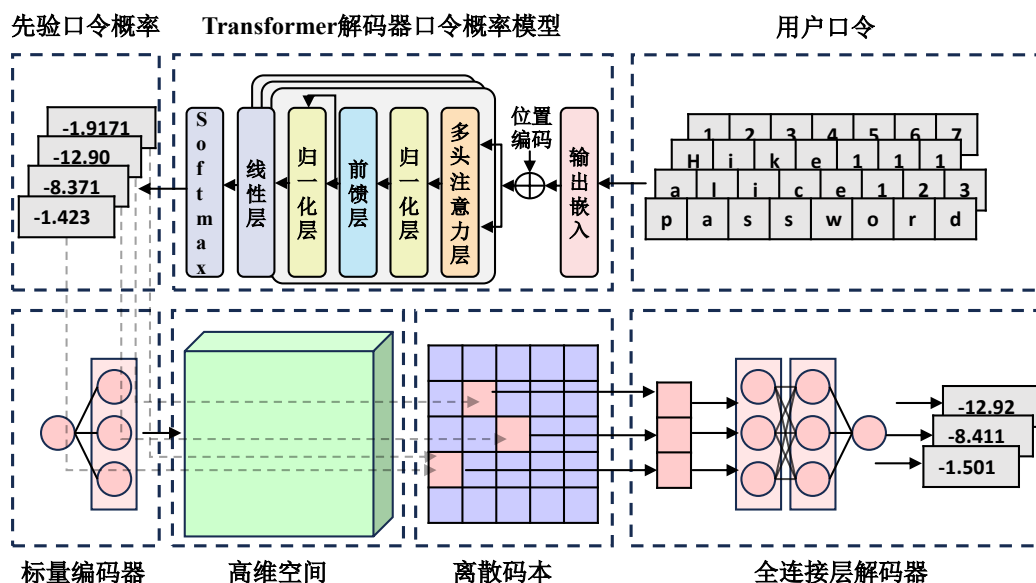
先验口令概率

Transformer解码器口令概率模型

用户口令

-1.9171
-12.90
-8.371
-1.423

Softmax

线性层

归一化层

前馈层

归一化层

多头注意力层

位置编码

输出嵌入

1 2 3 4 5 6 7
H i k e 1 1 1
a l i c e 1 2 3
p a s s w o r d

-12.92
-8.411
-1.501

标量编码器

高维空间

离散码本

全连接层解码器